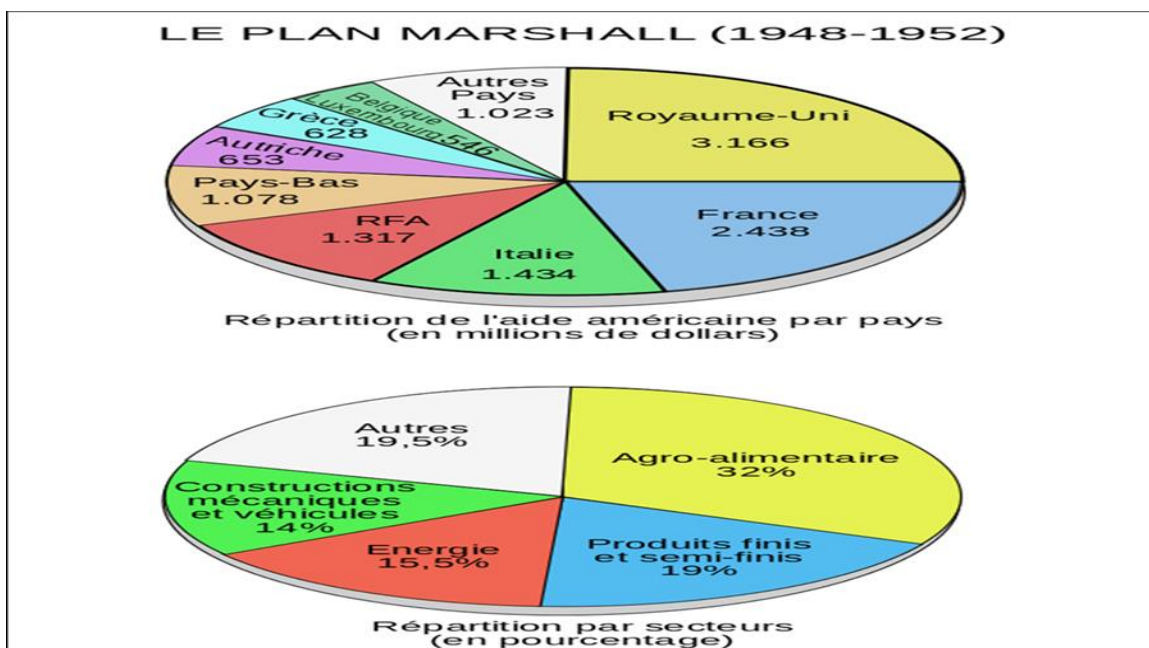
LE PLAN MARSHALL (1948-1952)

Autres Pays 1.023
Belgique Luxembourg 546
Grèce 628
Autriche 653
Pays-Bas 1.078
RFA 1.317
Italie 1.434
France 2.438
Royaume-Uni 3.166

Répartition de l'aide américaine par pays (en millions de dollars)

Autres 19,5%
Agro-alimentaire 32%
Constructions mécaniques et véhicules 14%
Energie 15,5%
Produits finis et semi-finis 19%

Répartition par secteurs (en pourcentage)